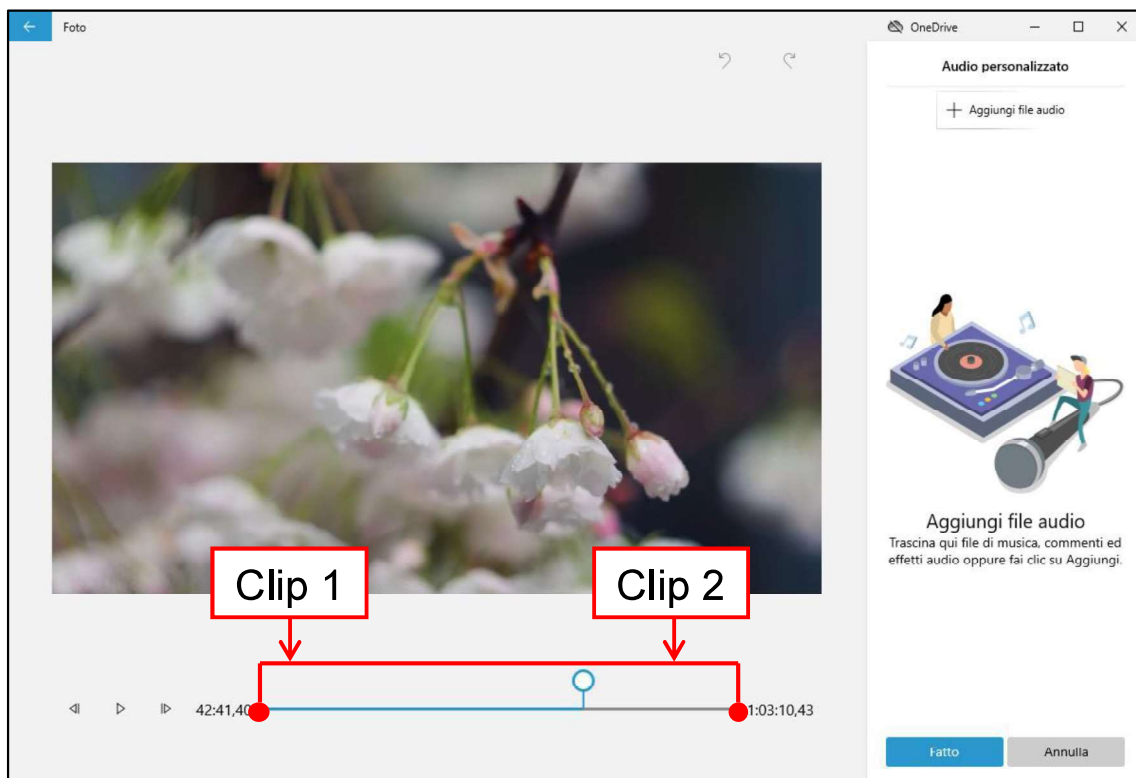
Foto

OneDrive

Audio personalizzato

+ Aggiungi file audio

Aggiungi file audio
Trascina qui file di musica, commenti ed effetti audio oppure fai clic su Aggiungi.

Clip 1

Clip 2

42:41,40

1:03:10,43

Fatto

Annulla